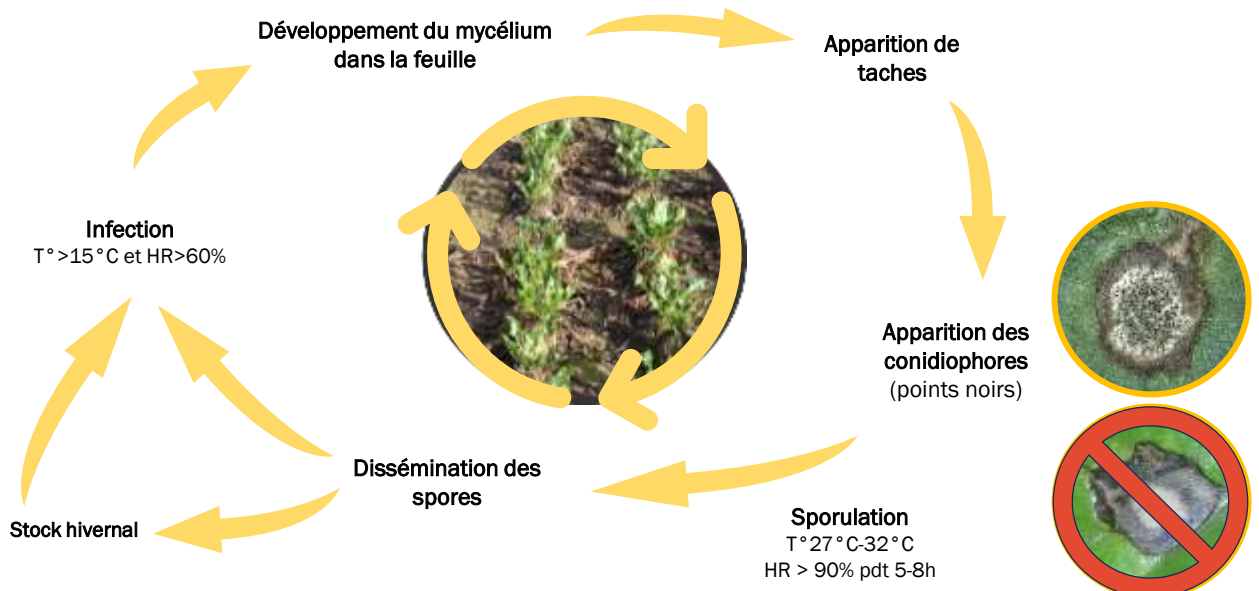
Développement du mycélium dans la feuille

Apparition de taches

Apparition des conidiophores
(points noirs)

Sporulation
T°27°C-32°C
HR > 90% pdt 5-8h

Dissémination des spores

Stock hivernal

Infection
T°>15°C et HR>60%